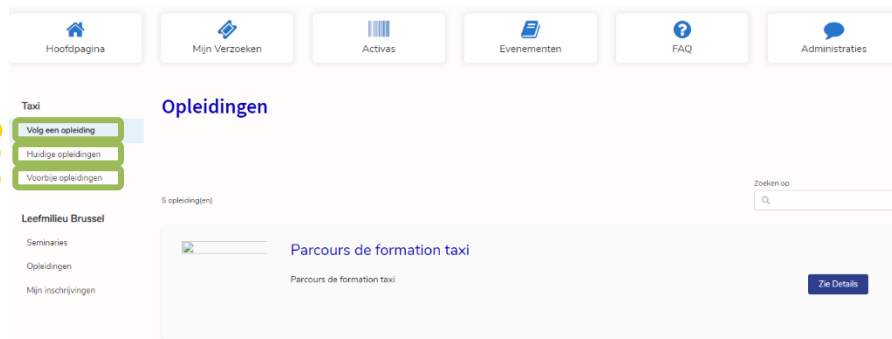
Hoofdpagina

Mijn Verzoeken

Activas

Evenementen

FAQ

Administraties

Taxi

Volg een opleiding

Huidige opleidingen

Voorbije opleidingen

Leefmilieu Brussel

Seminaries

Opleidingen

Mijn inschrijvingen

Opleidingen

5 opleiding(en)

Zoeken op

Parcours de formation taxi

Parcours de formation taxi

Zie Details